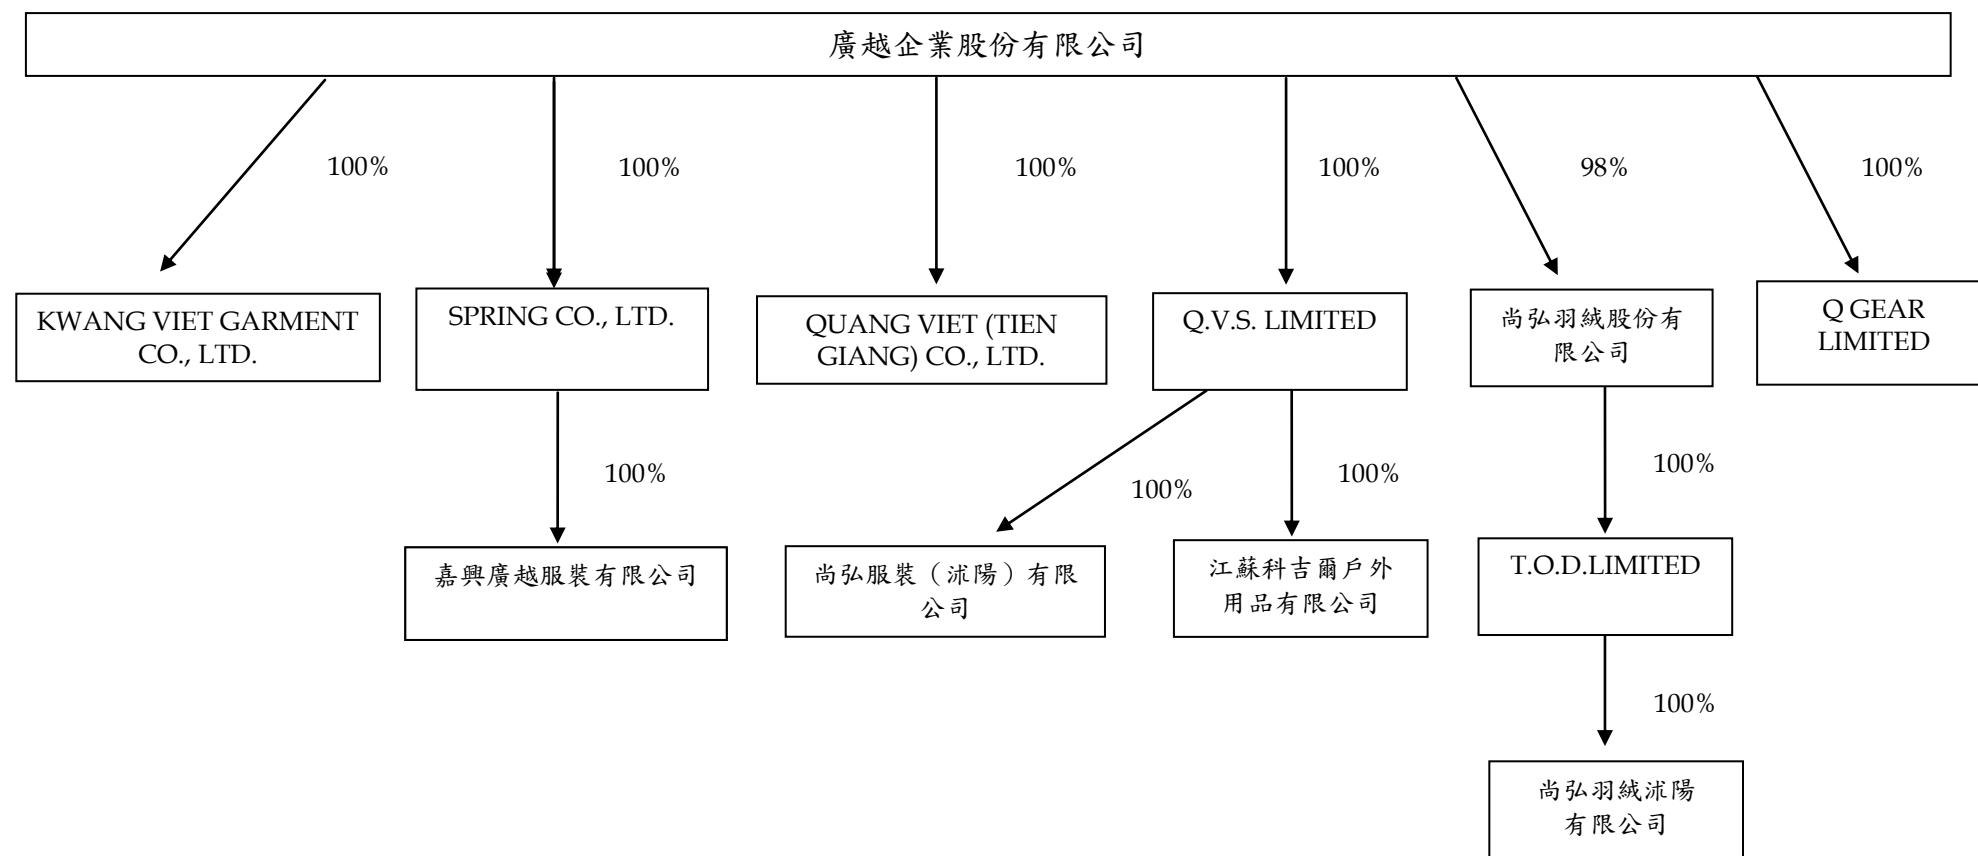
廣越企業股份有限公司

100%

KWANG VIET GARMENT CO., LTD.

100%

SPRING CO., LTD.

100%

嘉興廣越服裝有限公司

100%

QUANG VIET (TIEN GIANG) CO., LTD.

100%

Q.V.S. LIMITED

100%

尚弘服裝（沭陽）有限公司

100%

江蘇科吉爾戶外用品有限公司

98%

尚弘羽絨股份有限公司

100%

T.O.D.LIMITED

100%

尚弘羽絨沭陽有限公司

100%

Q GEAR LIMITED